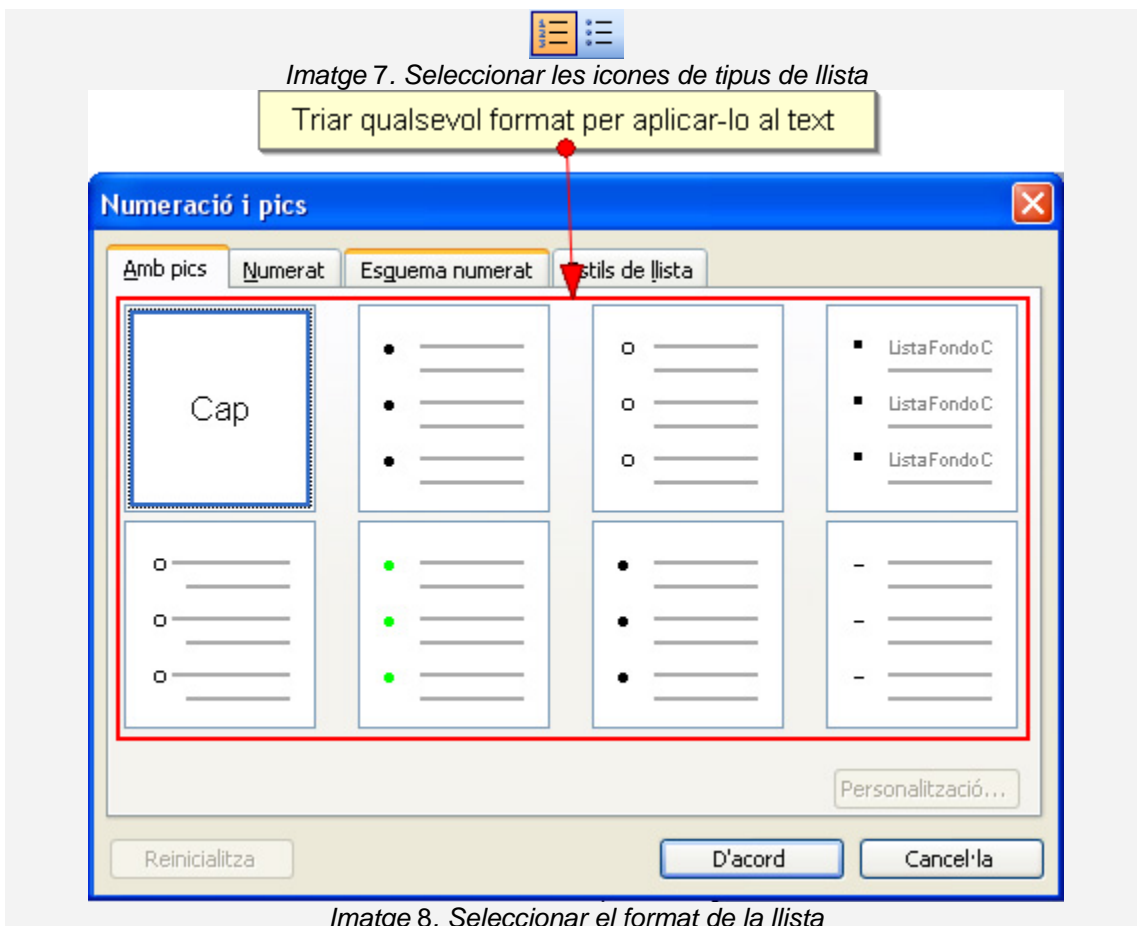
Imatge 7. Seleccionar les icones de tipus de llista

Triar qualsevol format per aplicar-lo al text

Numeració i pics

Amb pics | Numerat | Esquema numerat | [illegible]stils de llista

Cap

ListaFondoC
ListaFondoC
ListaFondoC

Personalització...

Reinicialitza

D'acord

Cancel·la

Imatge 8. Seleccionar el format de la llista